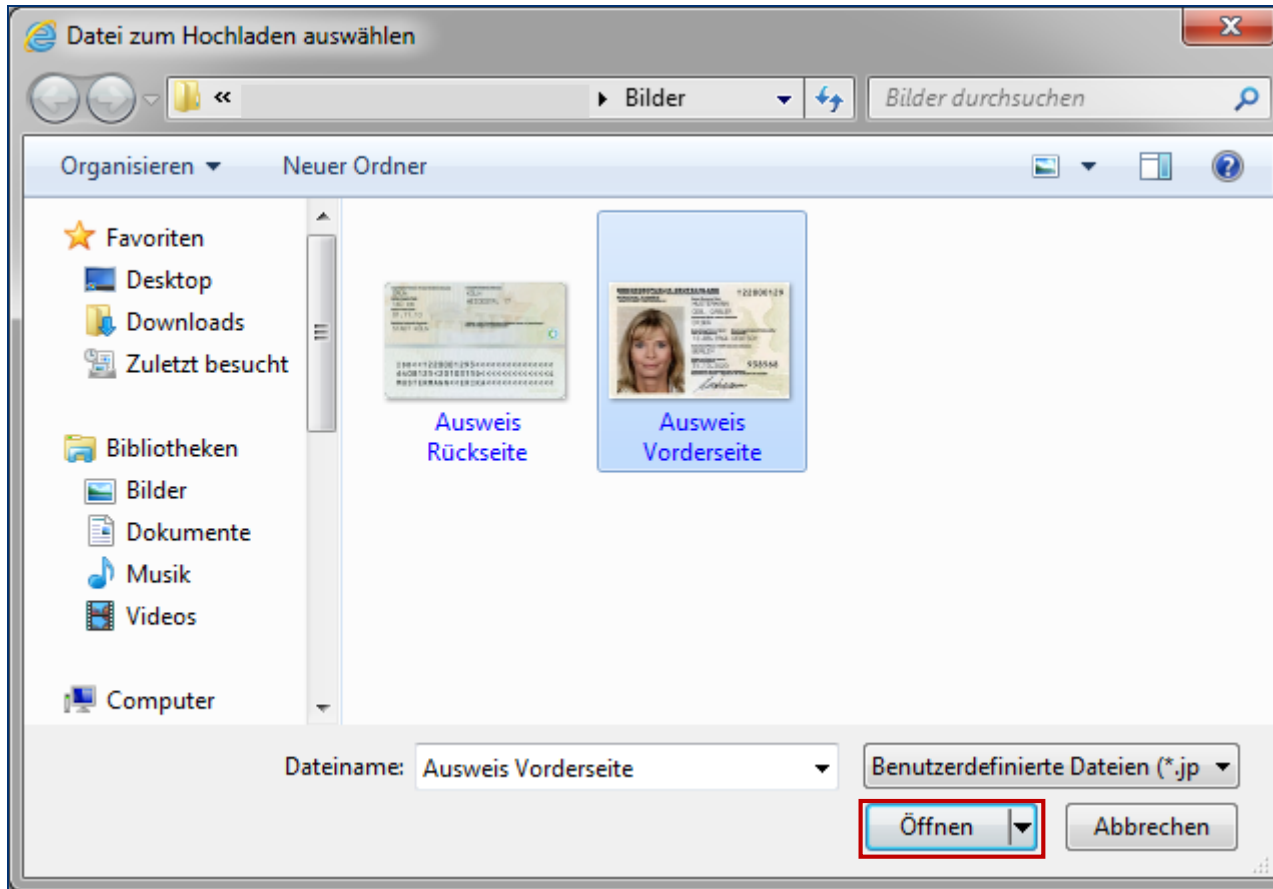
Datei zum Hochladen auswählen

« ▸ Bilder

Bilder durchsuchen

Organisieren ▾ Neuer Ordner

Favoriten
Desktop
Downloads
Zuletzt besucht

Bibliotheken
Bilder
Dokumente
Musik
Videos

Computer

Ausweis Rückseite

Ausweis Vorderseite

Dateiname: Ausweis Vorderseite

Benutzerdefinierte Dateien (*.jp

Öffnen

Abbrechen